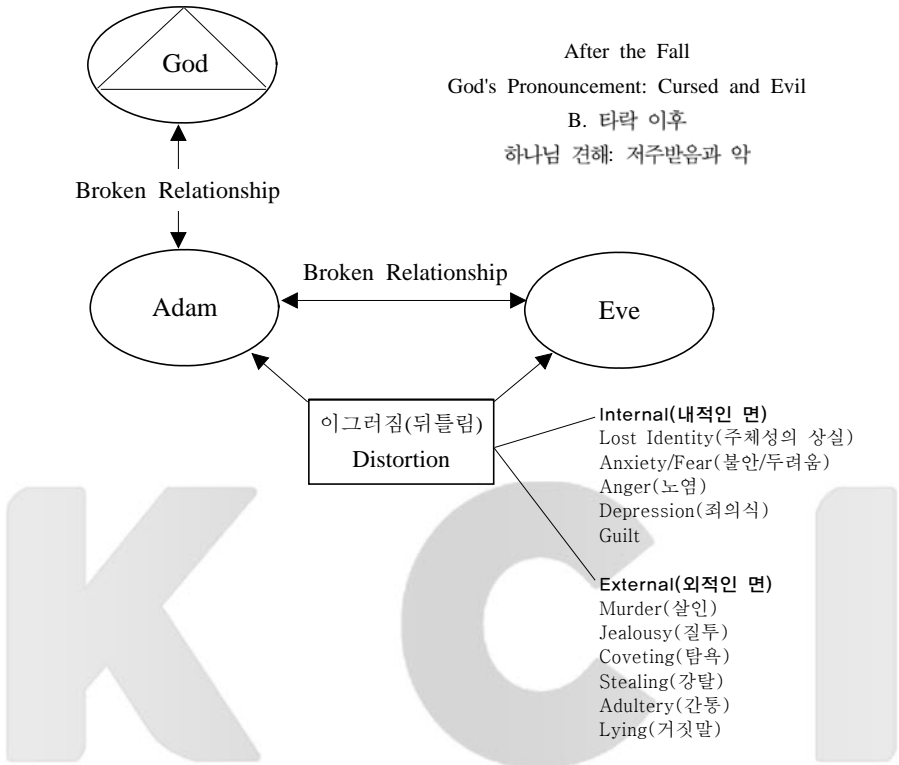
God

After the Fall
God's Pronouncement: Cursed and Evil
B. 타락 이후
하나님 견해: 저주받음과 악

Broken Relationship

Broken Relationship

Adam

Eve

이그러짐(뒤틀림)
Distortion

Internal(내적인 면)
Lost Identity(주체성의 상실)
Anxiety/Fear(불안/두려움)
Anger(노염)
Depression(죄의식)
Guilt

External(외적인 면)
Murder(살인)
Jealousy(질투)
Coveting(탐욕)
Stealing(강탈)
Adultery(간통)
Lying(거짓말)

KCI